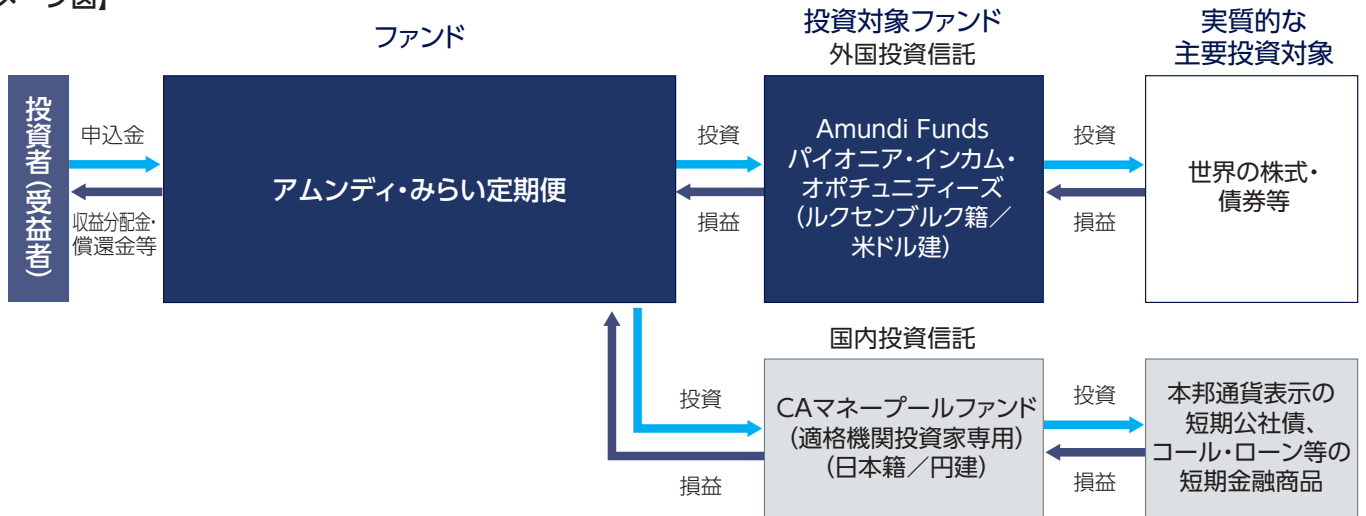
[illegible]ージ図】

ファンド

投資対象ファンド
外国投資信託

実質的な
主要投資対象

投資者（受益者）

申込金

収益分配金・
償還金等

アムンディ・みらい定期便

投資

損益

Amundi Funds
パイオニア・インカム・
オポチュニティーズ
（ルクセンブルク籍／
米ドル建）

投資

損益

世界の株式・
債券等

国内投資信託

投資

損益

CAマネープールファンド
（適格機関投資家専用）
（日本籍／円建）

投資

損益

本邦通貨表示の
短期公社債、
コール・ローン等の
短期金融商品